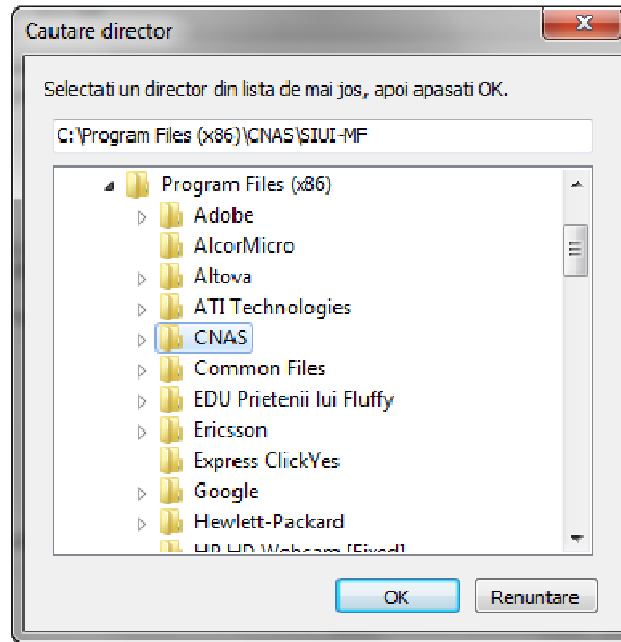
Cautare director

Selectati un director din lista de mai jos, apoi apasati OK.

C:\Program Files (x86)\CNAS\SIUI-MF

Program Files (x86)
Adobe
AlcorMicro
Altova
ATI Technologies
CNAS
Common Files
EDU Prietenii lui Fluffy
Ericsson
Express ClickYes
Google
Hewlett-Packard
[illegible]

OK
Renuntare